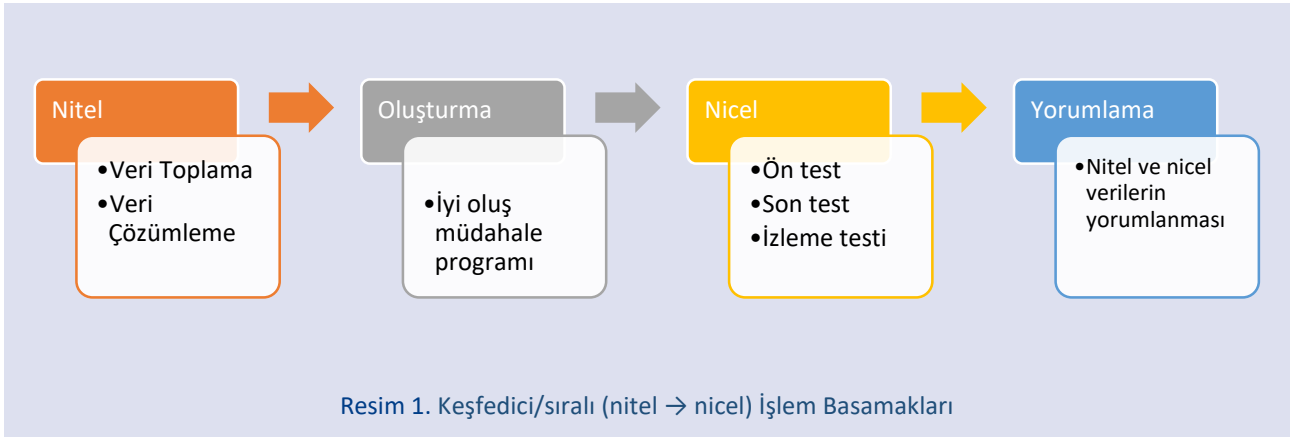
Nitel

•Veri Toplama
•Veri Çözümleme

Oluşturma

•İyi oluş müdahale programı

Nicel

•Ön test
•Son test
•İzleme testi

Yorumlama

•Nitel ve nicel verilerin yorumlanması

Resim 1. Keşfedici/sıralı (nitel → nicel) İşlem Basamakları